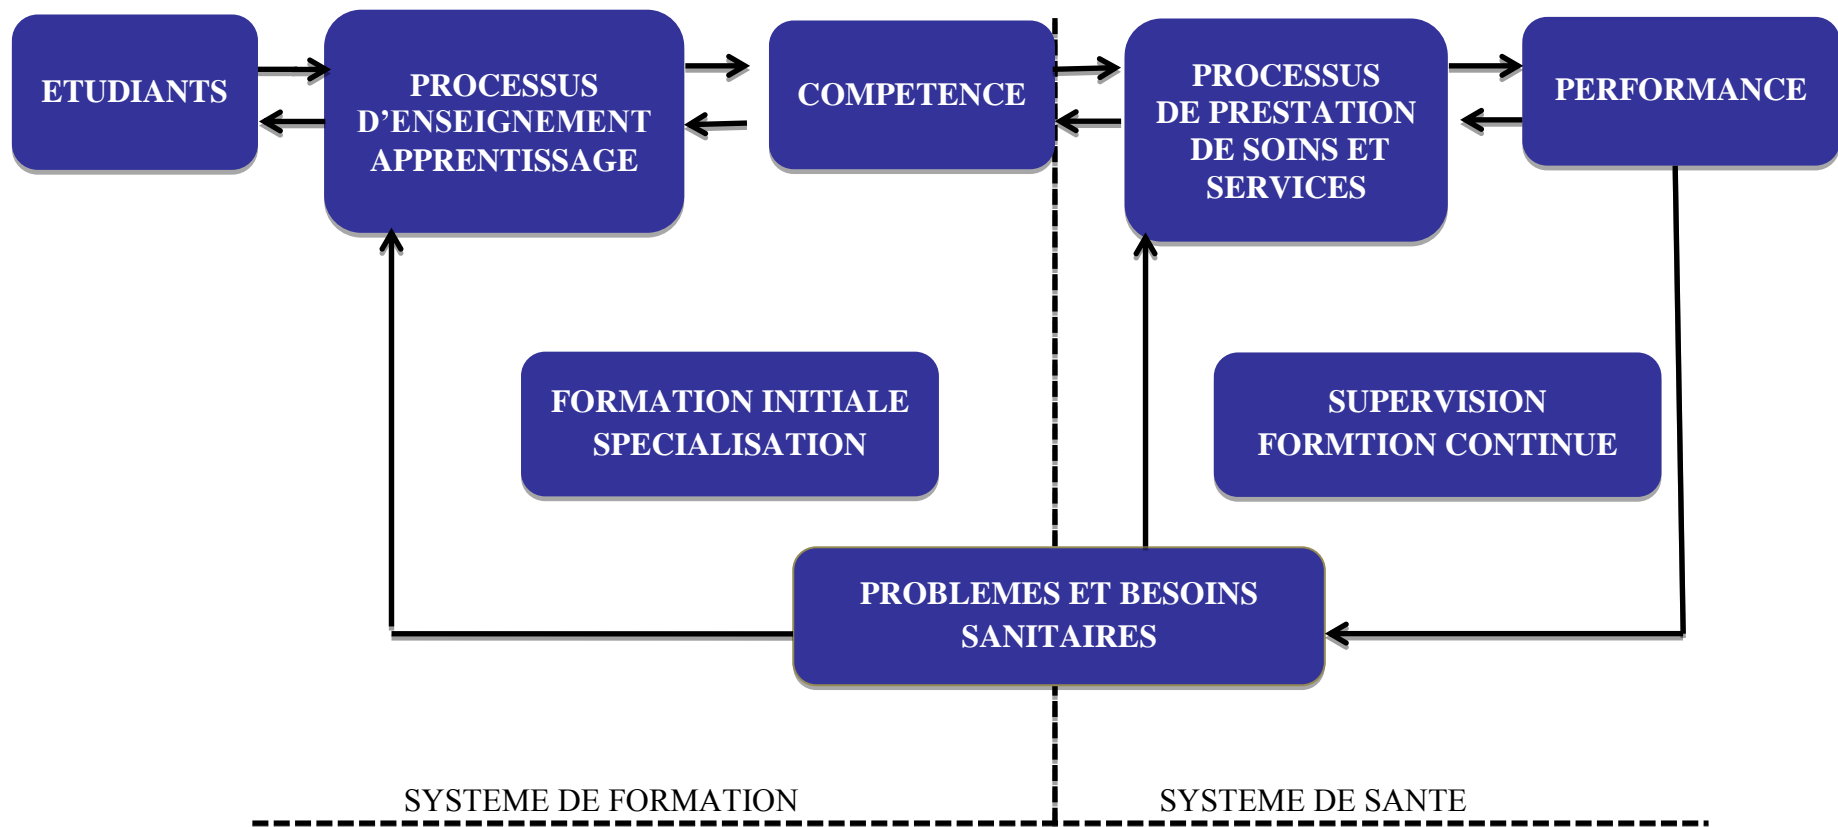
ETUDIANTS

PROCESSUS D'ENSEIGNEMENT APPRENTISSAGE

COMPETENCE

PROCESSUS DE PRESTATION DE SOINS ET SERVICES

PERFORMANCE

FORMATION INITIALE SPECIALISATION

SUPERVISION FORMTION CONTINUE

PROBLEMES ET BESOINS SANITAIRES

SYSTEME DE FORMATION

SYSTEME DE SANTE